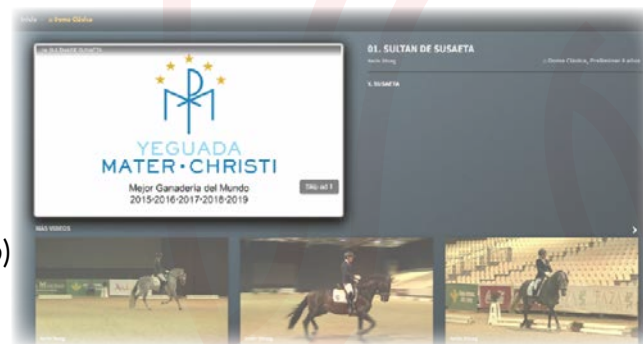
Inicio > Doma Clásica

01. SULTAN DE SUSAETA

1. SUSAETA

YEGUADA
MATER · CHRISTI
Mejor Ganadería del Mundo
2015·2016·2017·2018·2019

Skip ad 1

01. SULTAN DE SUSAETA

> Doma Clásica, Profesional 6 años

1. SUSAETA

MÁS VIDEOS

)